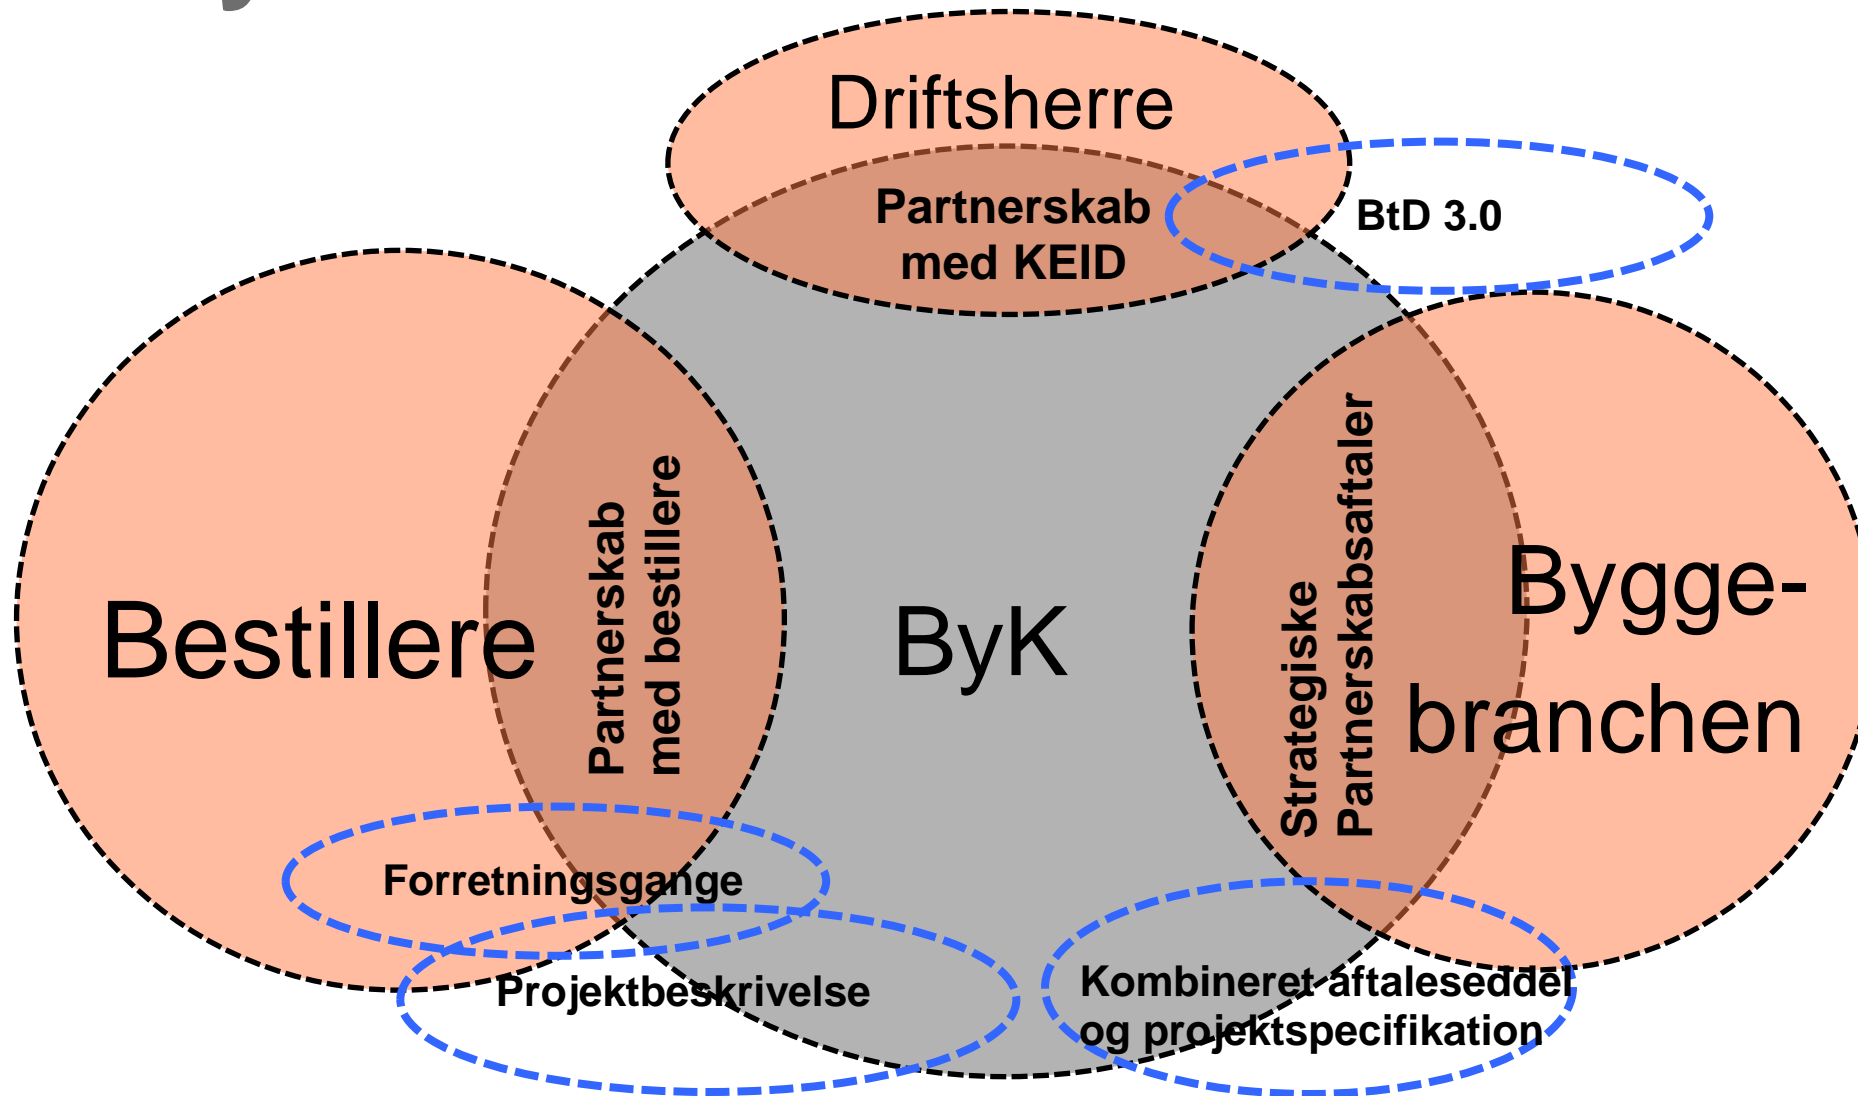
Driftsherre

Partnerskab med KEID

BtD 3.0

Bestillere

Partnerskab med bestillere

ByK

Strategiske Partnerskabsaftaler

Byggebranchen

Forretningsgange

Projektbeskrivelse

Kombineret aftaleseddel og projektspecifikation